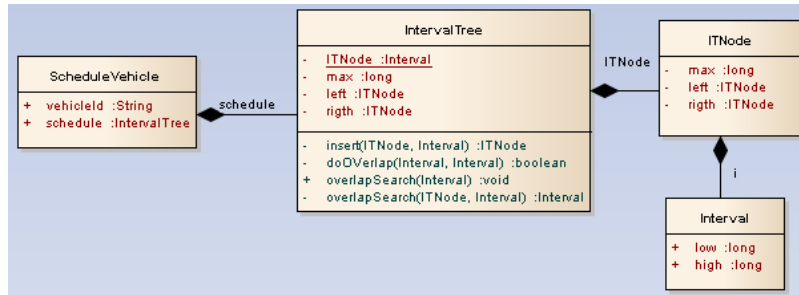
ScheduleVehicle

+ vehicleId :String
+ schedule :IntervalTree

schedule

IntervalTree

- ITNode :Interval
- max :long
- left :ITNode
- rigth :ITNode

- insert(ITNode, Interval) :ITNode
- doOVerlap(Interval, Interval) :boolean
+ overlapSearch(Interval) :void
- overlapSearch(ITNode, Interval) :Interval

ITNode

ITNode

- max :long
- left :ITNode
- rigth :ITNode

i

Interval

+ low :long
+ high :long